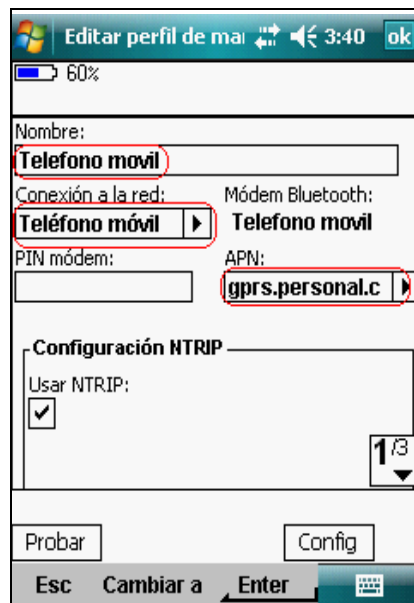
Editar perfil de mai 3:40 ok

60%

Nombre:
Telefono movil

Conexión a la red:
Teléfono móvil

Módem Bluetooth:
Telefono movil

PIN módem:

APN:
gprs.personal.c

Configuración NTRIP

Usar NTRIP:
✓

$1^{/3}$

Probar

Config

Esc Cambiar a Enter